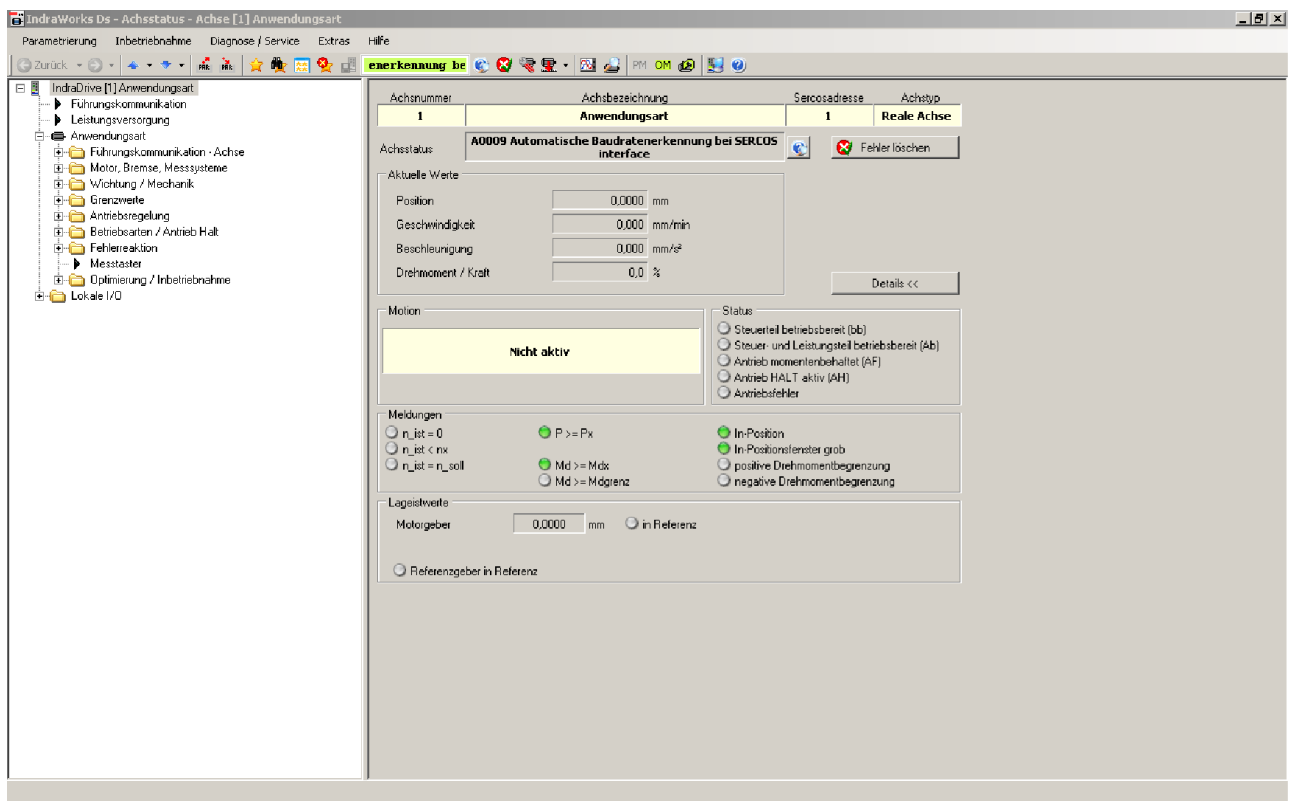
IndraWorks Ds - Achsstatus - Achse [1] Anwendungsart

Parametrierung Inbetriebnahme Diagnose / Service Extras Hilfe

Zurück enerkennung be PM OM

IndraDrive [1] Anwendungsart
Führungskommunikation
Leistungsversorgung
Anwendungsart
Führungskommunikation - Achse
Motor, Bremse, Messsysteme
Wichtung / Mechanik
Grenzwerte
Antriebsregelung
Betriebsarten / Antrieb Halt
Fehlerreaktion
Messtaster
Optimierung / Inbetriebnahme
Lokale I/O

| Achsnummer | Achsbezeichnung | Sercosadresse | Achstyp |
|---|---|---|---|
| 1 | Anwendungsart | 1 | Reale Achse |

Achsstatus A0009 Automatische Baudratenerkennung bei SERCOS interface
Fehler löschen

Aktuelle Werte
Position 0,0000 mm
Geschwindigkeit 0,000 mm/min
Beschleunigung 0,000 mm/s²
Drehmoment / Kraft 0,0 %

Details <<

Motion
Nicht aktiv

Status
Steuerteil betriebsbereit (bb)
Steuer- und Leistungsteil betriebsbereit (Ab)
Antrieb momentenbehaftet (AF)
Antrieb HALT aktiv (AH)
Antriebsfehler

Meldungen
n_ist = 0
n_ist < nx
n_ist = n_soll
P >= Px
Md >= Mdx
Md >= Mdgrenz
In-Position
In-Positionsfenster grob
positive Drehmomentbegrenzung
negative Drehmomentbegrenzung

Lageistwerte
Motorgeber 0,0000 mm in Referenz
Referenzgeber in Referenz